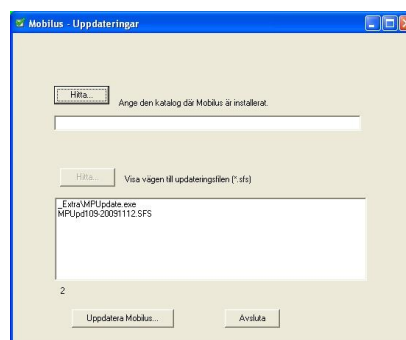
Mobilus - Uppdateringar

Hitta...

Ange den katalog där Mobilus är installerat.

Hitta...

Visa vägen till uppdateringsfilen (*.sfs)

_Extra\MPUpdate.exe
MPUpd109-20091112.SFS

2

Uppdatera Mobilus...

Avsluta